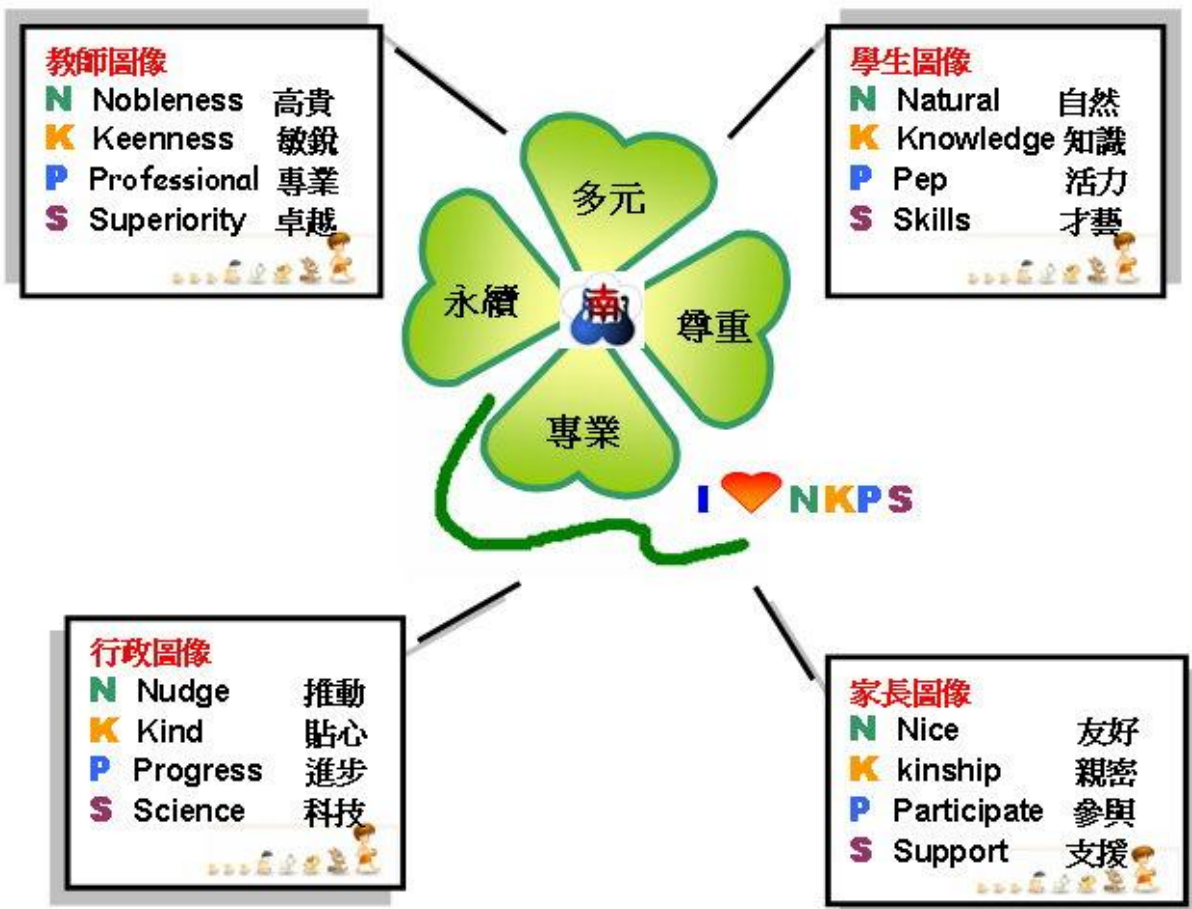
教師圖像
N Nobleness 高貴
K Keenness 敏銳
P Professional 專業
S Superiority 卓越

學生圖像
N Natural 自然
K Knowledge 知識
P Pep 活力
S Skills 才藝

多元
永續
南
尊重
專業

I ❤ NKPS

行政圖像
N Nudge 推動
K Kind 貼心
P Progress 進步
S Science 科技

家長圖像
N Nice 友好
K kinship 親密
P Participate 參與
S Support 支援